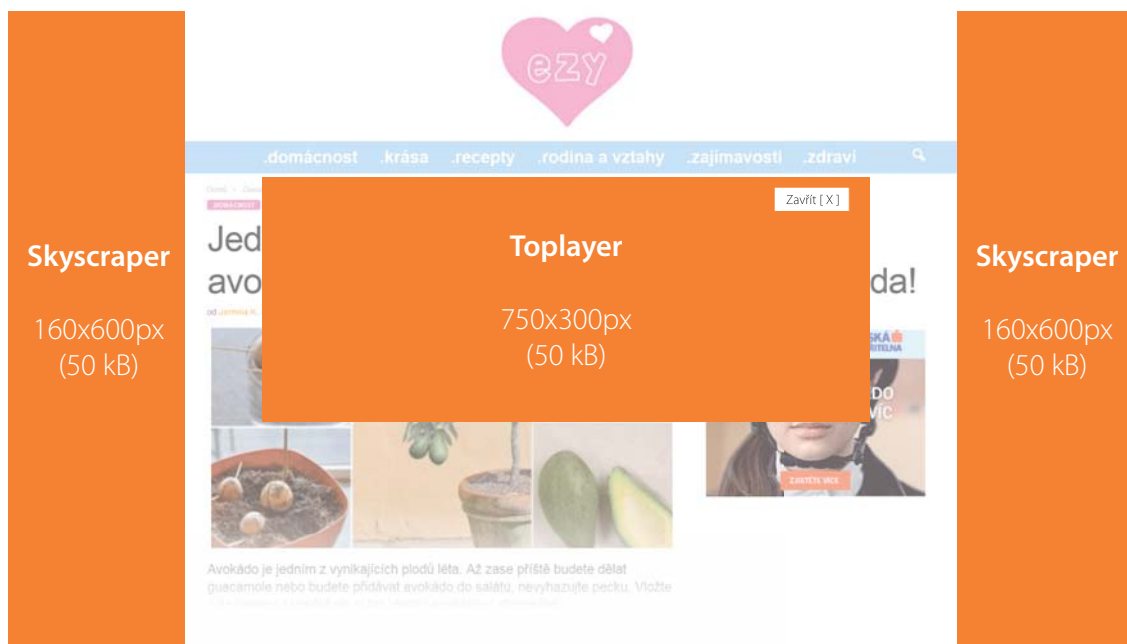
Skyscraper

160x600px
(50 kB)

ezy

.domácnost .krása .recepty .rodina a vztahy .zajímavosti .zdraví

Domů > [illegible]

DOMÁCNOST

Jed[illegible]

avo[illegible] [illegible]da!

od Jarmila K. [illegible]

Zavřít [ X ]

Toplayer

750x300px
(50 kB)

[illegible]SKÁ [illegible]
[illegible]ITELNA

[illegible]DO
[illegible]VÍC

ZJISTĚTE VÍCE

Avokádo je jedním z vynikajících plodů léta. Až zase příště budete dělat guacamole nebo budete přidávat avokádo do salátů, nevyhazujte pecku. Vložte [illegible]

Skyscraper

160x600px
(50 kB)